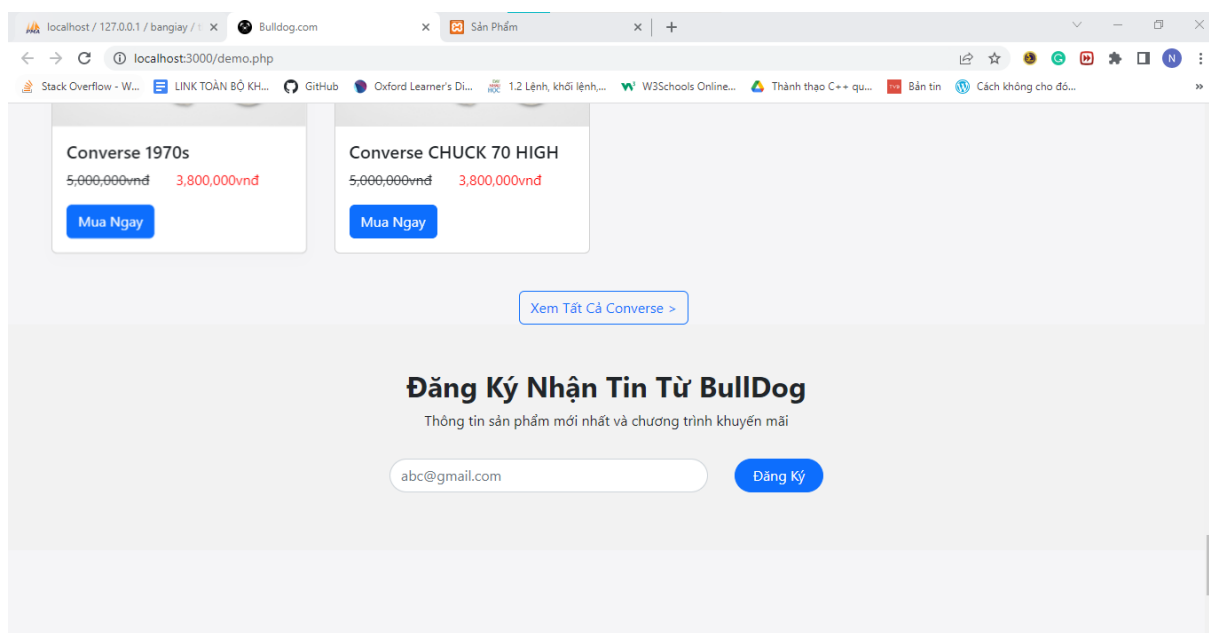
localhost / 127.0.0.1 / bangiay / t ×
Bulldog.com ×
Sản Phẩm ×
+

localhost:3000/demo.php

Stack Overflow - W... LINK TOÀN BỘ KH... GitHub Oxford Learner's Di... 1.2 Lệnh, khối lệnh,... W3Schools Online... Thành thạo C++ qu... Bản tin Cách không cho đó... »

Converse 1970s
~~5,000,000vnđ~~ 3,800,000vnđ
Mua Ngay

Converse CHUCK 70 HIGH
~~5,000,000vnđ~~ 3,800,000vnđ
Mua Ngay

Xem Tất Cả Converse >

Đăng Ký Nhận Tin Từ BullDog
Thông tin sản phẩm mới nhất và chương trình khuyến mãi

abc@gmail.com
Đăng Ký